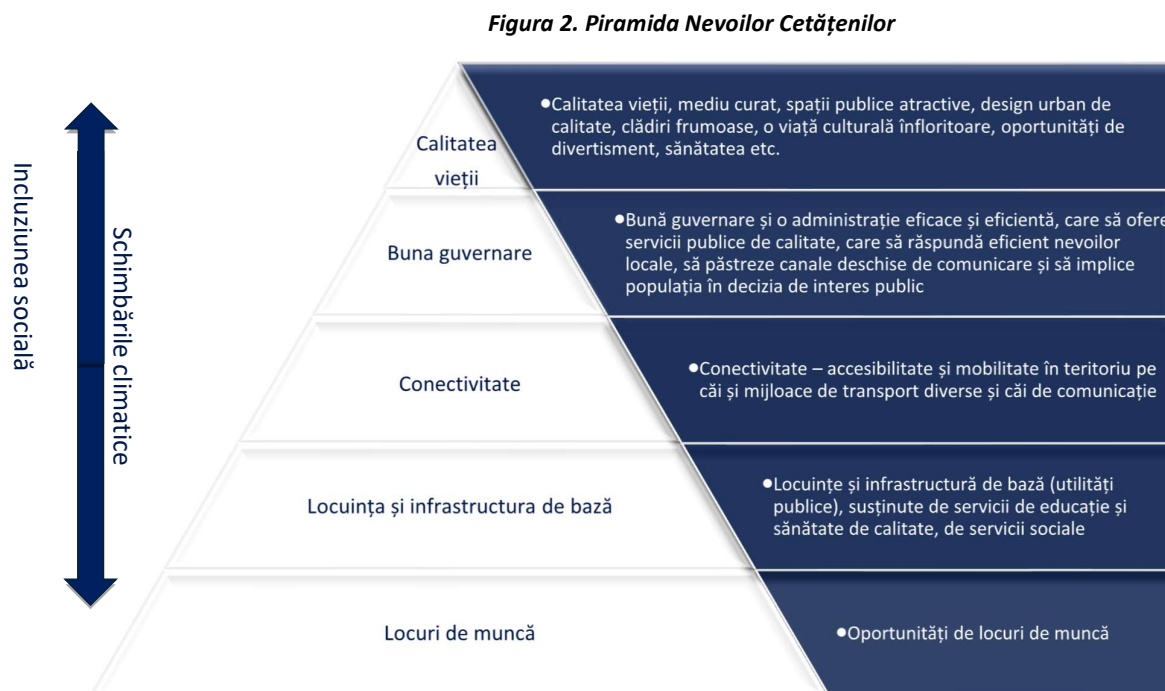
*Figura 2. Piramida Nevoilor Cetățenilor*

Incluziunea socială

Schimbările climatice

Calitatea vieții

•Calitatea vieții, mediu curat, spații publice atractive, design urban de calitate, clădiri frumoase, o viață culturală înfloritoare, oportunități de divertisment, sănătatea etc.

Buna guvernare

•Bună guvernare și o administrație eficace și eficientă, care să ofere servicii publice de calitate, care să răspundă eficient nevoilor locale, să păstreze canale deschise de comunicare și să implice populația în decizia de interes public

Conectivitate

•Conectivitate – accesibilitate și mobilitate în teritoriu pe căi și mijloace de transport diverse și căi de comunicație

Locuința și infrastructura de bază

•Locuințe și infrastructură de bază (utilități publice), susținute de servicii de educație și sănătate de calitate, de servicii sociale

Locuri de muncă

•Oportunități de locuri de muncă